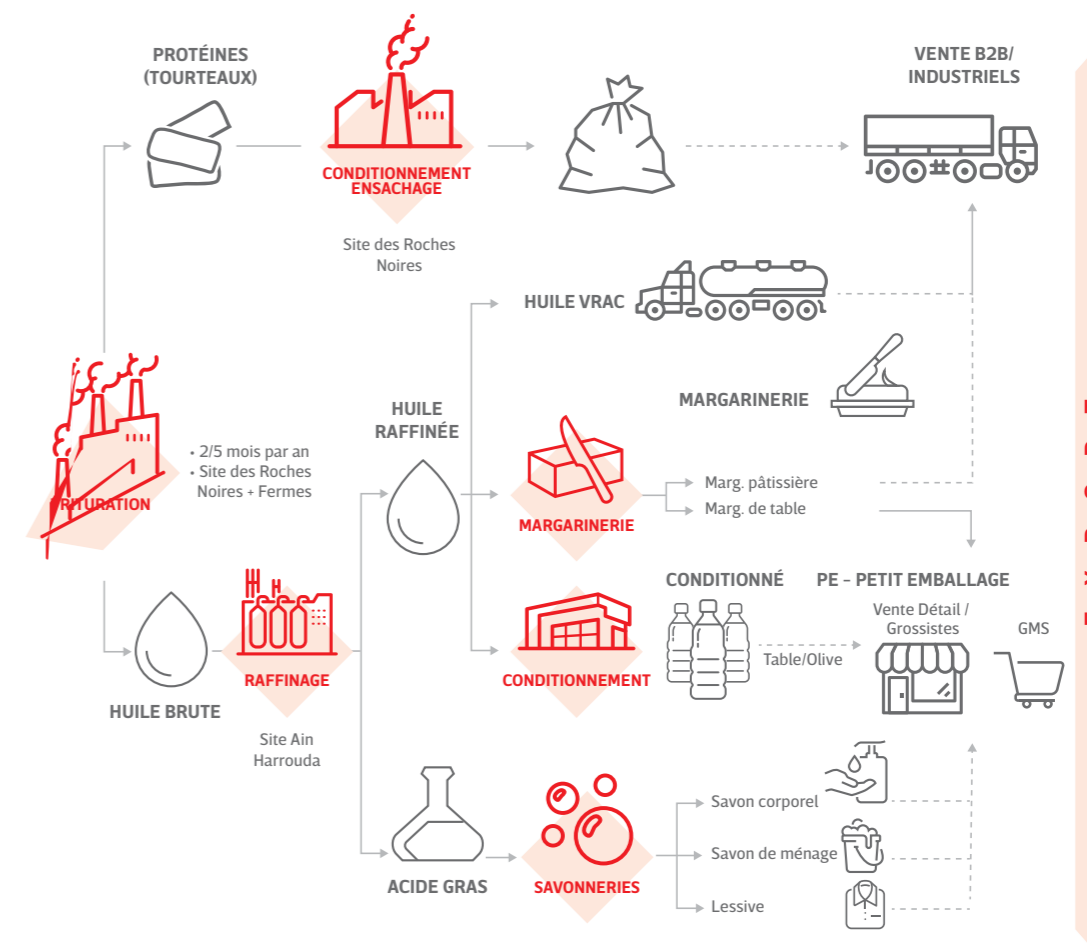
PROTÉINES (TOURTEAUX)

CONDITIONNEMENT ENSACHAGE

Site des Roches Noires

VENTE B2B/ INDUSTRIELS

HUILE VRAC

MARGARINERIE

TRITURATION

• 2/5 mois par an
• Site des Roches Noires + Fermes

HUILE RAFFINÉE

MARGARINERIE

Marg. pâtissière
Marg. de table

CONDITIONNÉ

PE – PETIT EMBALLAGE

Vente Détail / Grossistes

GMS

Table/Olive

CONDITIONNEMENT

HUILE BRUTE

RAFFINAGE

Site Ain Harrouda

ACIDE GRAS

SAVONNERIES

Savon corporel
Savon de ménage
Lessive